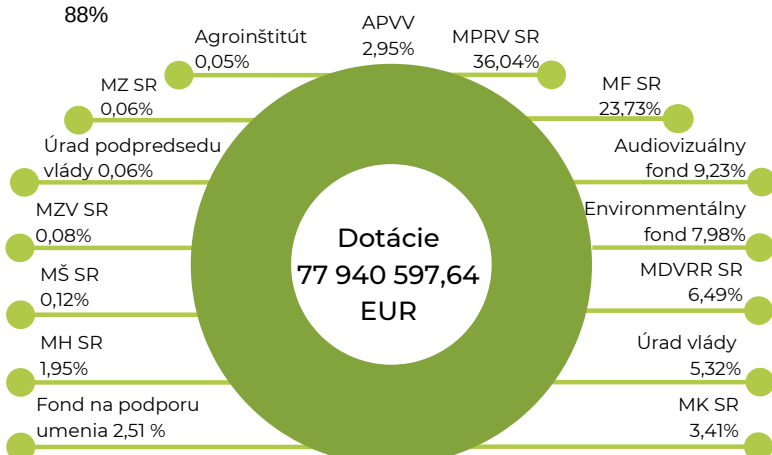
88%

Agroinštitút 0,05%

APVV 2,95%

MPRV SR 36,04%

MZ SR 0,06%

MF SR 23,73%

Úrad podpredsedu vlády 0,06%

Audiovizuálny fond 9,23%

MZV SR 0,08%

Environmentálny fond 7,98%

Dotácie 77 940 597,64 EUR

MŠ SR 0,12%

MDVRR SR 6,49%

MH SR 1,95%

Úrad vlády 5,32%

Fond na podporu umenia 2,51 %

MK SR 3,41%